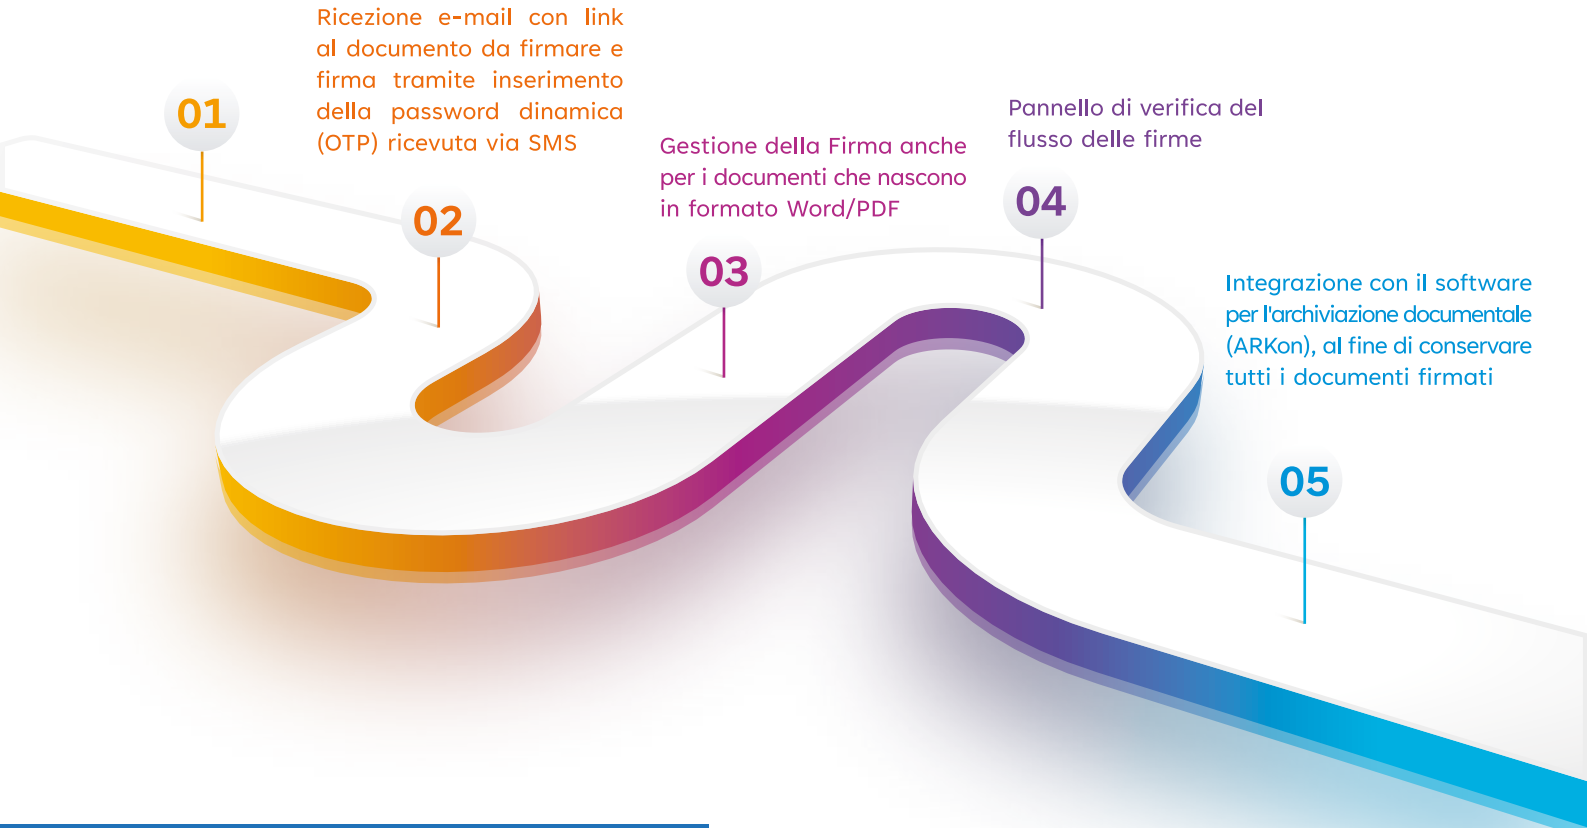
01

Ricezione e-mail con link al documento da firmare e firma tramite inserimento della password dinamica (OTP) ricevuta via SMS

02

Gestione della Firma anche per i documenti che nascono in formato Word/PDF

03

Pannello di verifica del flusso delle firme

04

Integrazione con il software per l'archiviazione documentale (ARKon), al fine di conservare tutti i documenti firmati

05